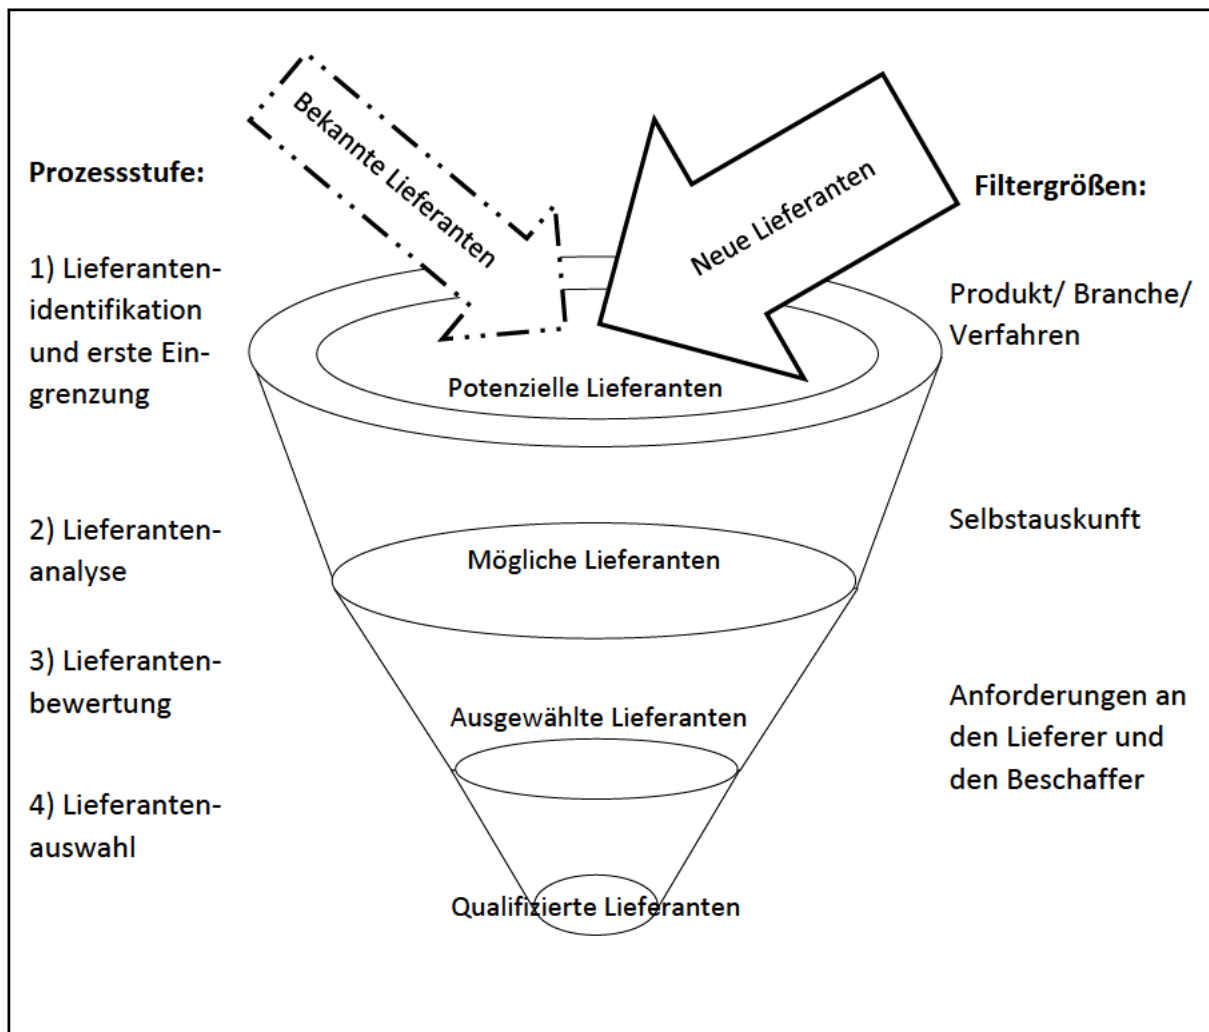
Prozessstufe:

1) Lieferantenidentifikation und erste Eingrenzung

2) Lieferantenanalyse

3) Lieferantenbewertung

4) Lieferantenauswahl

Bekannte Lieferanten

Neue Lieferanten

Potenzielle Lieferanten

Mögliche Lieferanten

Ausgewählte Lieferanten

Qualifizierte Lieferanten

Filtergrößen:

Produkt/ Branche/ Verfahren

Selbstauskunft

Anforderungen an den Lieferer und den Beschaffer